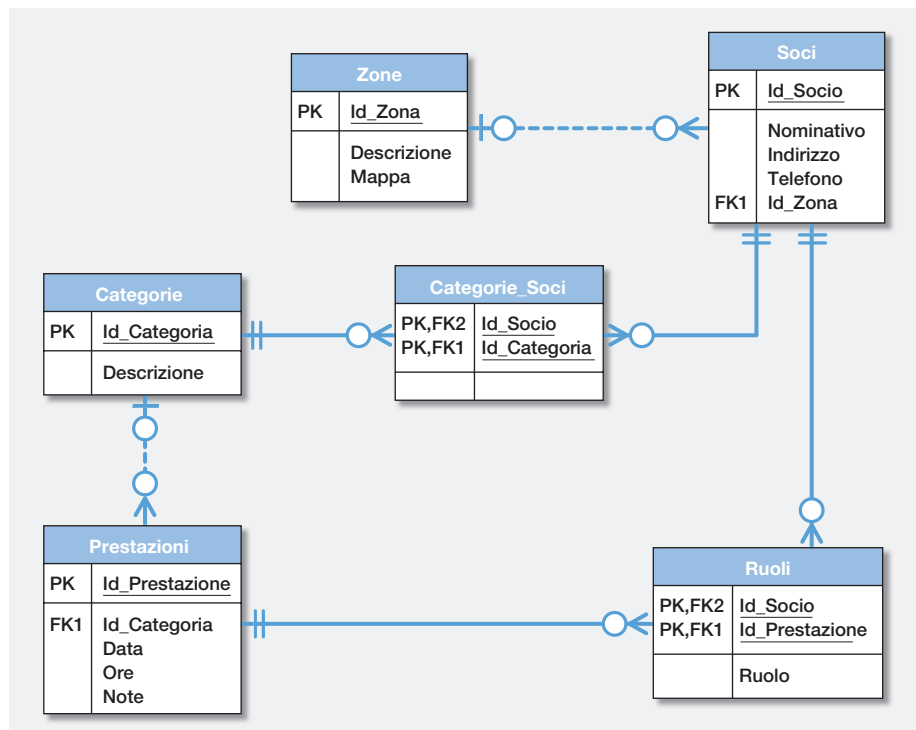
Zone

| PK | Id_Zona |
|---|---|
| | Descrizione<br>Mappa |

Soci

| PK | Id_Socio |
|---|---|
| FK1 | Nominativo<br>Indirizzo<br>Telefono<br>Id_Zona |

Categorie

| PK | Id_Categoria |
|---|---|
| | Descrizione |

Categorie_Soci

| PK,FK2<br>PK,FK1 | Id_Socio<br>Id_Categoria |
|---|---|
| | |

Prestazioni

| PK | Id_Prestazione |
|---|---|
| FK1 | Id_Categoria<br>Data<br>Ore<br>Note |

Ruoli

| PK,FK2<br>PK,FK1 | Id_Socio<br>Id_Prestazione |
|---|---|
| | Ruolo |